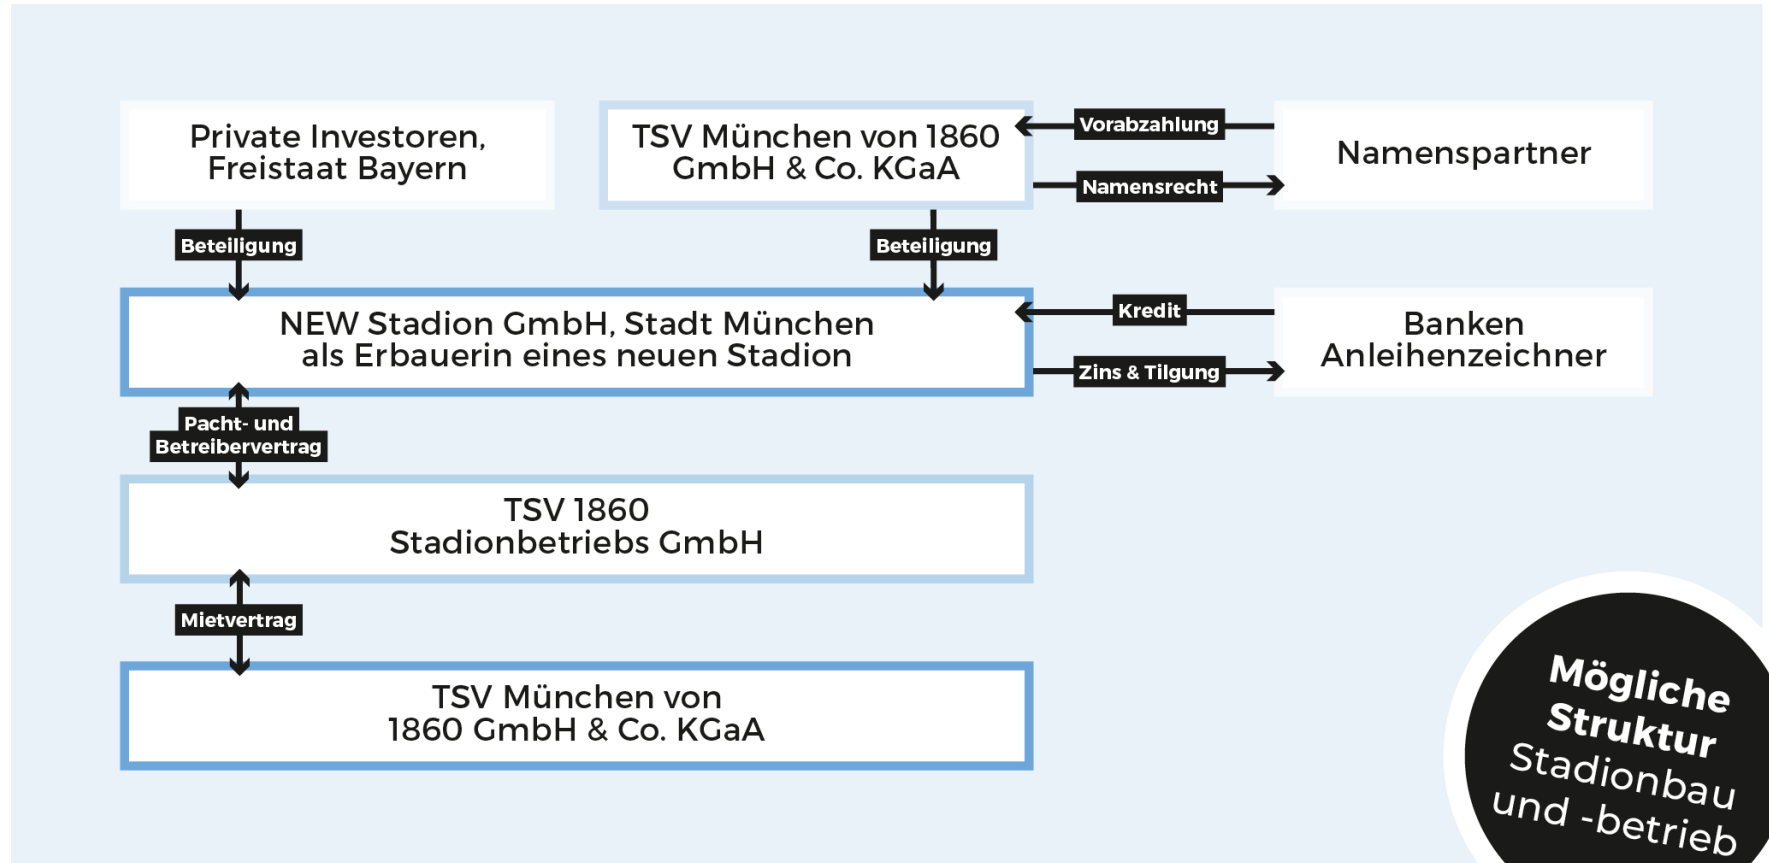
Private Investoren, Freistaat Bayern

TSV München von 1860 GmbH & Co. KGaA

Vorabzahlung

Namensrecht

Namenspartner

Beteiligung

Beteiligung

NEW Stadion GmbH, Stadt München als Erbauerin eines neuen Stadion

Kredit

Zins & Tilgung

Banken Anleihenzeichner

Pacht- und Betreibervertrag

TSV 1860 Stadionbetriebs GmbH

Mietvertrag

TSV München von 1860 GmbH & Co. KGaA

Mögliche Struktur Stadionbau und -betrieb